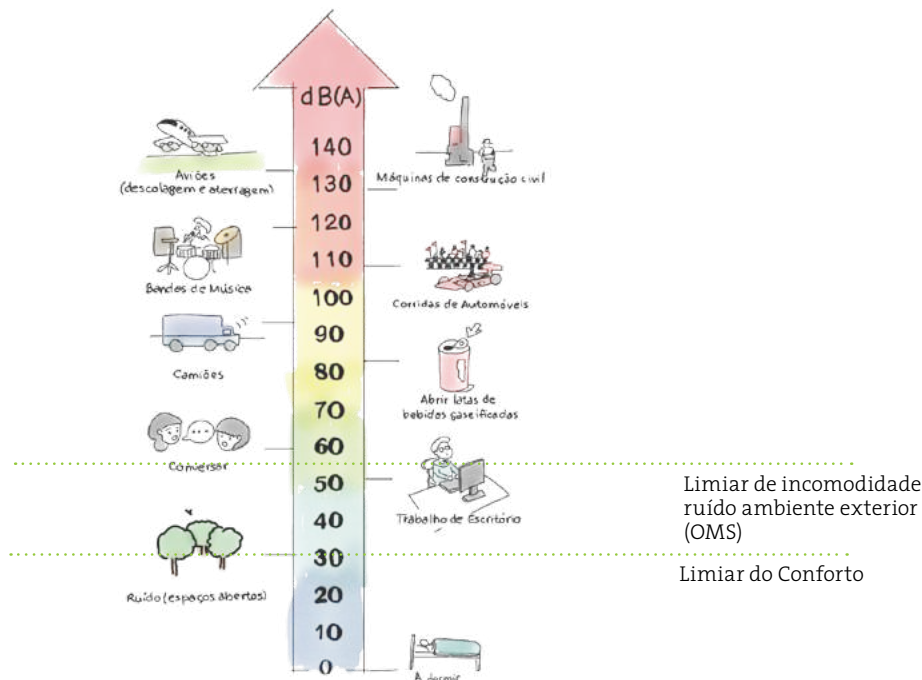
dB(A)
140
130
120
110
100
90
80
70
60
50
40
30
20
10
0

Aviões
(descolagem e aterragem)

Máquinas de construção civil

Bandas de Música

Corridas de Automóveis

Camiões

Abrir latas de bebidas gaseificadas

Conversar

Trabalho de Escritório

Limiar de incomodidade ruído ambiente exterior (OMS)

Ruído (espaços abertos)

Limiar do Conforto

A dormir